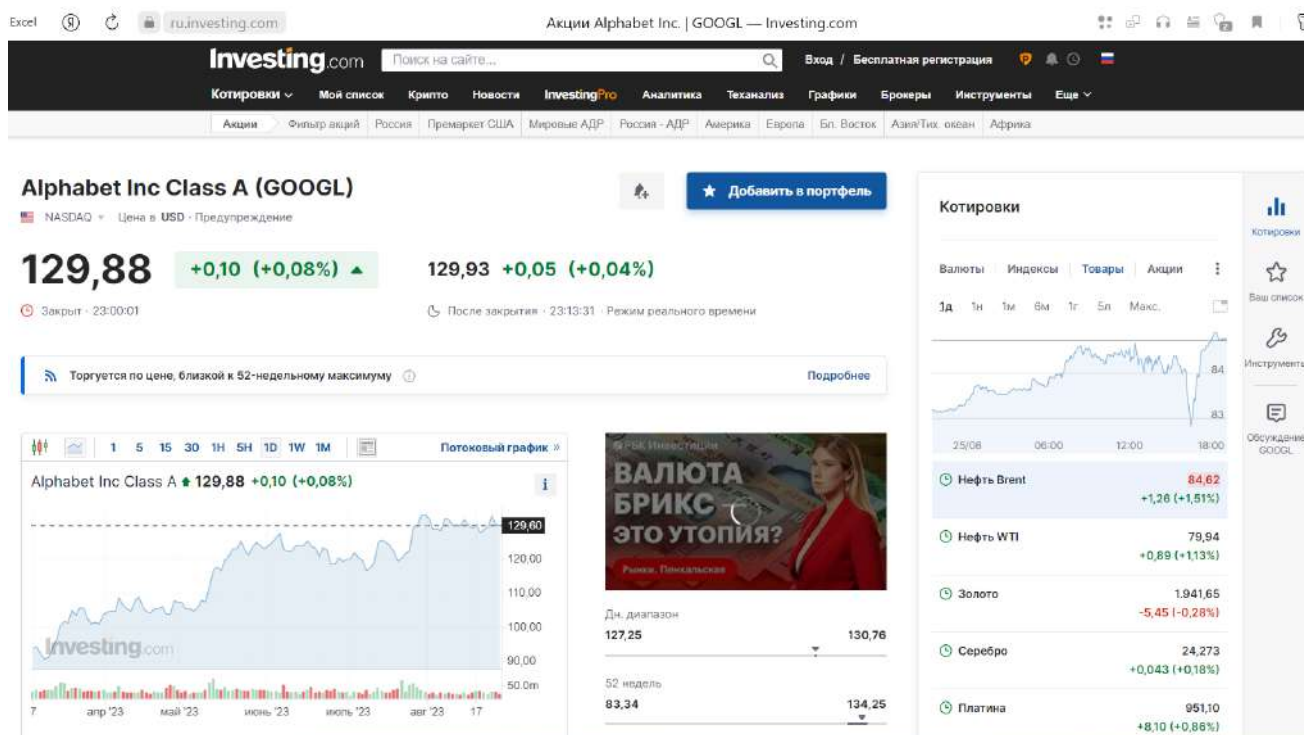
Excel ru.investing.com Акции Alphabet Inc. | GOOGL — Investing.com

Investing.com Поиск на сайте... Вход / Бесплатная регистрация

Котировки Мой список Крипто Новости InvestingPro Аналитика Теханализ Графики Брокеры Инструменты Еще

Акции Фильтр акций Россия Премаркет США Мировые АДР Россия - АДР Америка Европа Бл. Восток Азия/Тих. океан Африка

Alphabet Inc Class A (GOOGL)

NASDAQ · Цена в USD · Предупреждение

Добавить в портфель

129,88 +0,10 (+0,08%)

129,93 +0,05 (+0,04%)

Закрыт · 23:00:01

После закрытия · 23:13:31 · Режим реального времени

Торгуется по цене, близкой к 52-недельному максимуму

Подробнее

1 5 15 30 1H 5H 1D 1W 1M

Потоковый график »

Alphabet Inc Class A 129,88 +0,10 (+0,08%)

129,60
120,00
110,00
100,00
90,00
50.0m

Investing.com

7 апр '23 май '23 июнь '23 июль '23 авг '23 17

РБК Инвестиции
ВАЛЮТА БРИКС — ЭТО УТОПИЯ?
Рынки. Пинкальская

Дн. диапазон
127,25 130,76

52 недель
83,34 134,25

Котировки

Валюты Индексы Товары Акции

1д 1н 1м 6м 1г 5л Макс.

84
83

25/08 06:00 12:00 18:00

Нефть Brent 84,62 +1,26 (+1,51%)

Нефть WTI 79,94 +0,89 (+1,13%)

Золото 1.941,65 -5,45 (-0,28%)

Серебро 24,273 +0,043 (+0,18%)

Платина 951,10 +8,10 (+0,86%)

Котировки

Ваш список

Инструменты

Обсуждение GOOGL